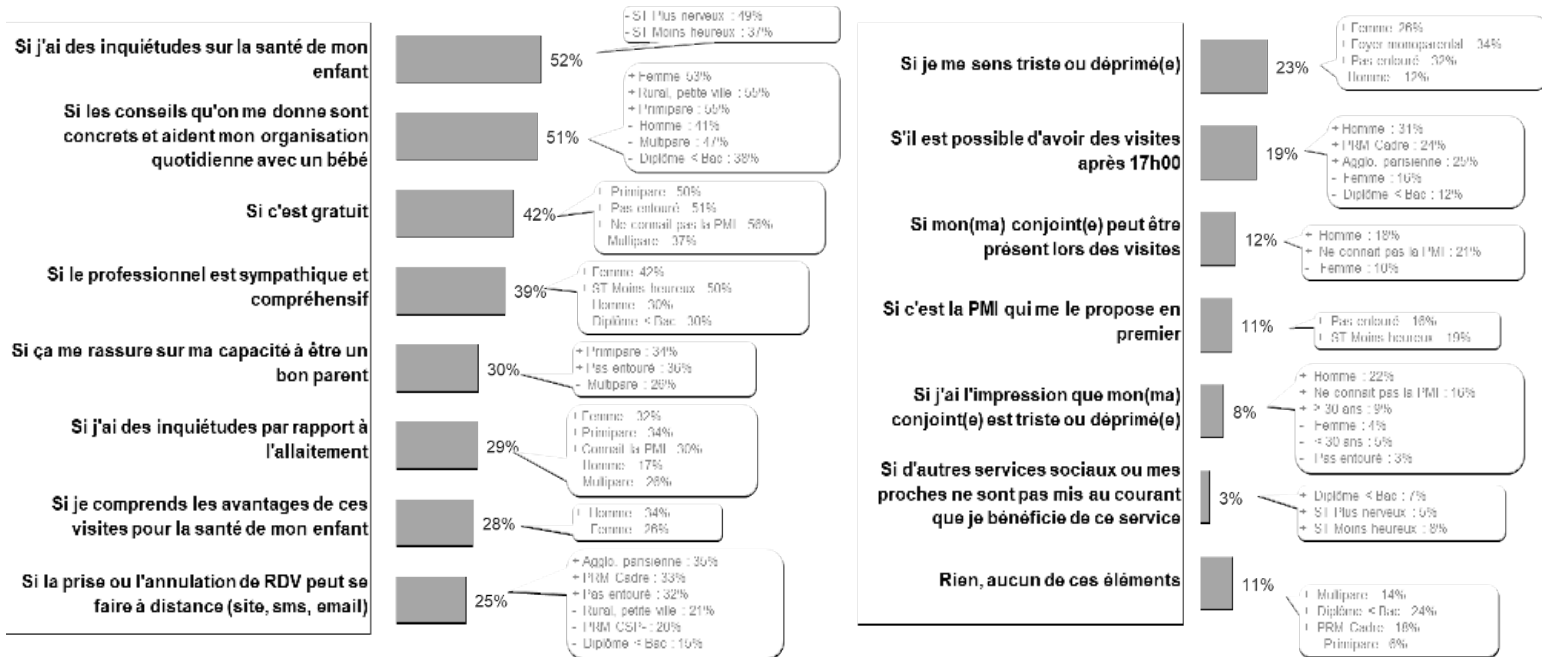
Si j'ai des inquiétudes sur la santé de mon enfant
52%
- ST Plus nerveux : 49%
- ST Moins heureux : 37%

Si les conseils qu'on me donne sont concrets et aident mon organisation quotidienne avec un bébé
51%
+ Femme 53%
+ Rural, petite ville : 55%
+ Primipare : 55%
- Homme : 41%
- Multipare : 47%
- Diplôme < Bac : 38%

Si c'est gratuit
42%
+ Primipare : 50%
+ Pas entouré : 51%
+ Ne connait pas la PMI : 58%
- Multipare : 37%

Si le professionnel est sympathique et compréhensif
39%
+ Femme 42%
+ ST Moins heureux : 50%
- Homme : 30%
- Diplôme < Bac : 30%

Si ça me rassure sur ma capacité à être un bon parent
30%
+ Primipare : 34%
+ Pas entouré : 36%
- Multipare : 26%

Si j'ai des inquiétudes par rapport à l'allaitement
29%
+ Femme : 32%
+ Primipare : 34%
+ Connait la PMI : 30%
- Homme : 17%
- Multipare : 26%

Si je comprends les avantages de ces visites pour la santé de mon enfant
28%
+ Homme : 34%
- Femme : 26%

Si la prise ou l'annulation de RDV peut se faire à distance (site, sms, email)
25%
+ Agglo. parisienne : 35%
+ PRM Cadre : 33%
+ Pas entouré : 32%
- Rural, petite ville : 21%
- PRM CSP- : 20%
- Diplôme < Bac : 15%

Si je me sens triste ou déprimé(e)
23%
+ Femme 26%
+ Foyer monoparental : 34%
+ Pas entouré : 32%
- Homme : 12%

S'il est possible d'avoir des visites après 17h00
19%
+ Homme : 31%
+ PRM Cadre : 24%
+ Agglo. parisienne : 25%
- Femme : 16%
- Diplôme < Bac : 12%

Si mon(ma) conjoint(e) peut être présent lors des visites
12%
+ Homme : 18%
+ Ne connait pas la PMI : 21%
- Femme : 10%

Si c'est la PMI qui me le propose en premier
11%
+ Pas entouré : 16%
+ ST Moins heureux : 19%

Si j'ai l'impression que mon(ma) conjoint(e) est triste ou déprimé(e)
8%
+ Homme : 22%
+ Ne connait pas la PMI : 16%
+ > 30 ans : 9%
- Femme : 4%
- < 30 ans : 5%
- Pas entouré : 3%

Si d'autres services sociaux ou mes proches ne sont pas mis au courant que je bénéficie de ce service
3%
+ Diplôme < Bac : 7%
+ ST Plus nerveux : 6%
+ ST Moins heureux : 8%

Rien, aucun de ces éléments
11%
+ Multipare : 14%
+ Diplôme < Bac : 24%
+ PRM Cadre : 16%
- Primipare : 6%